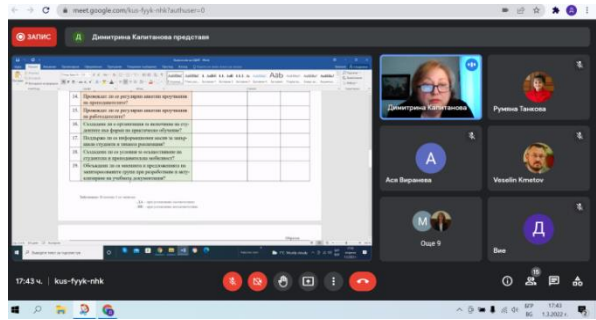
meet.google.com/kus-fyyk-nhk?authuser=0

ЗАПИС

Д Димитрина Капитанова представя

14. Провеждат ли се регулярни анкетни проучвания на преподавателите?

15. Провеждат ли се регулярни анкетни проучвания на работодателите?

16. Създадени ли са организация и механизми за студентите под форма на практическо обучение?

17. Поддържа ли се информационна насоки за завършилите студенти и тяхната реализация?

18. Създадени ли са условия за осъществяване на студентска и преподавателска мобилност?

19. Обсъждани ли са мненията и предложенията на заинтересованите групи при разработване и актуализиране на учебната документация?

Забележка:

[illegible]

Димитрина Капитанова

Румяна Танкова

А

Асе Виранева

Veselin Kmetov

М

Още 9

Д

Вие

17:43 ч. | kus-fyyk-nhk

15

17:43
1.3.2022 г.
БГР
BG